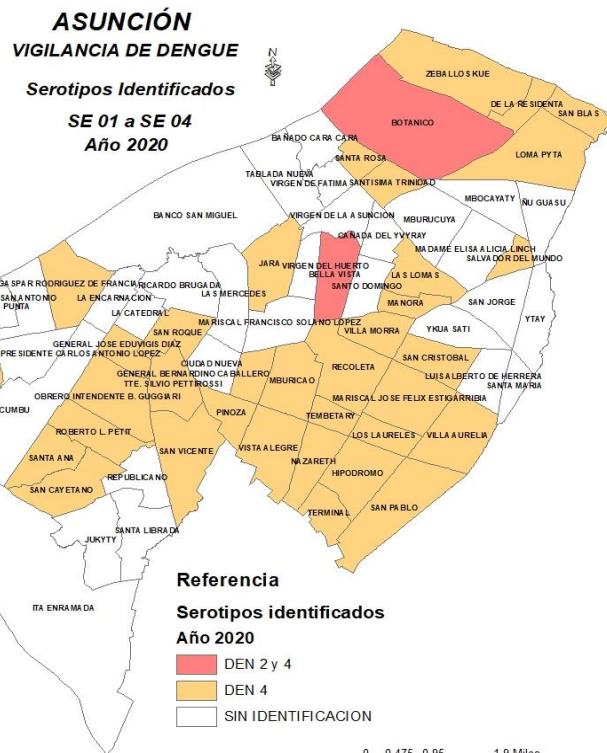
ASUNCIÓN
VIGILANCIA DE DENGUE

Serotipos Identificados

SE 01 a SE 04
Año 2020

N

ZEBALLOS KUE
DE LA RESIDENTA
SAN BLAS
BOTANICO
BAÑADO CARA CARA
LOMA PYTA
SANTA ROSA
TABLADA NUEVA
VIRGEN DE FATIMA
SANTISIMA TRINIDAD
MBOCAYATY
ÑU GUASU
BANCO SAN MIGUEL
VIRGEN DE LA ASUNCION
MBURUCUYA
CAÑADA DEL YVYRAY
MADAME ELISA ALICIA LINCH
SALVADOR DEL MUNDO
JARA
VIRGEN DEL HUERTO
BELLA VISTA
SANTO DOMINGO
LAS LOMAS
GASPAR RODRIGUEZ DE FRANCIA
RICARDO BRUGADA
LAS MERCEDES
SAN ANTONIO
PUNTA
LA ENCARNACION
MANORA
SAN JORGE
LA CATEDRAL
YTAY
MARISCAL FRANCISCO SOLANO LOPEZ
SAN ROQUE
VILLA MORRA
YKUA SATI
GENERAL JOSE EDUVIGIS DIAZ
PRESIDENTE CARLOS ANTONIO LOPEZ
CIUDAD NUEVA
RECOLETA
SAN CRISTOBAL
GENERAL BERNARDINO CABALLERO
TTE. SILVIO PETTIROSSI
MBURICAO
LUIS ALBERTO DE HERRERA
SANTA MARIA
OBRERO INTENDENTE B. GUGGIARI
MARISCAL JOSE FELIX ESTIGARRIBIA
CUMBU
PINOZA
TEMBETARY
ROBERTO L. PETIT
LOS LAURELES
VILLA AURELIA
SAN VICENTE
VISTA ALEGRE
SANTA ANA
NAZARETH
REPUBLICANO
HIPODROMO
SAN CAYETANO
TERMINAL
SAN PABLO
SANTA LIBRADA
JUKYTY
ITA ENRAMADA

Referencia

Serotipos identificados
Año 2020
DEN 2 y 4
DEN 4
SIN IDENTIFICACION

0 0,475 0,95 1,9 Miles